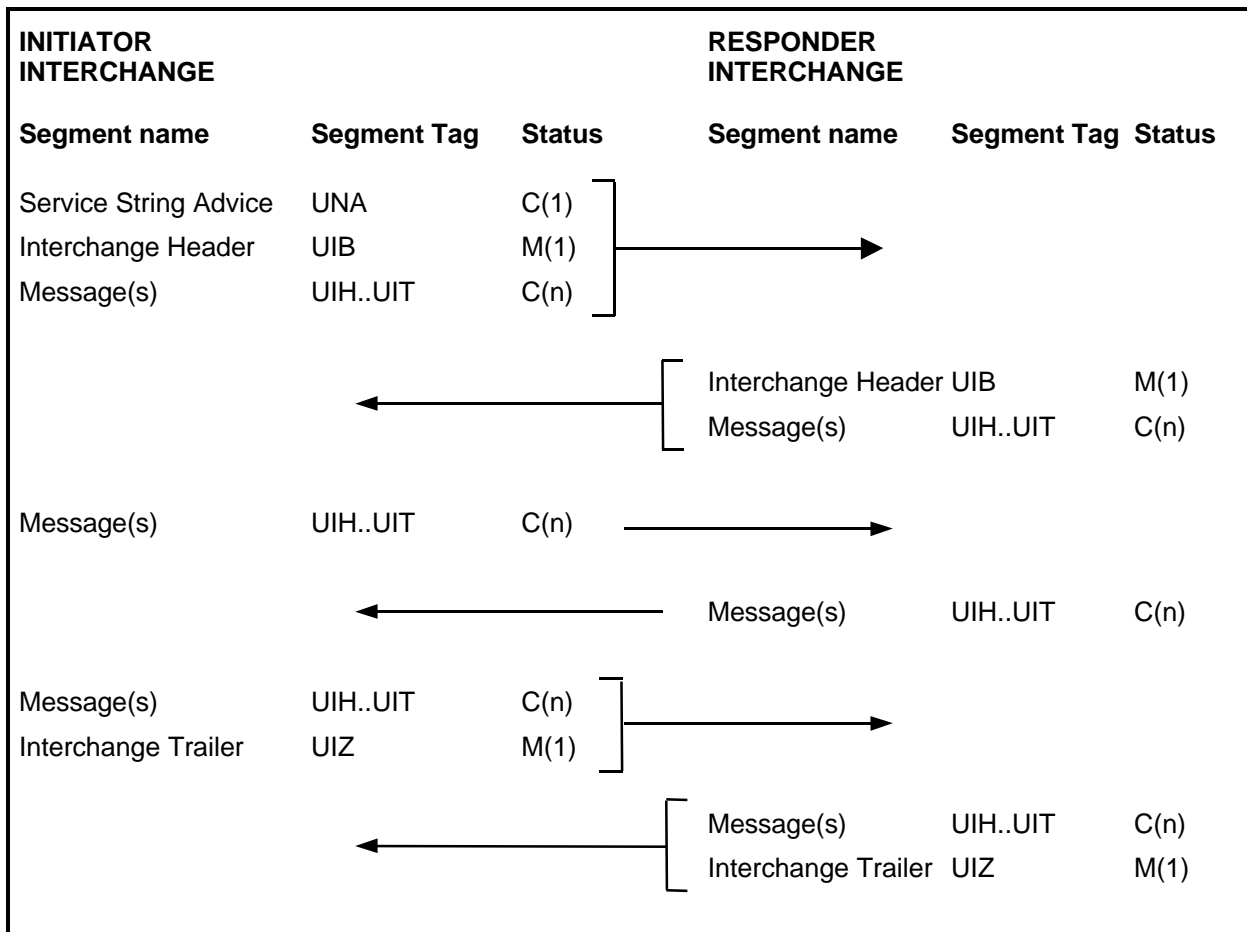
INITIATOR INTERCHANGE

RESPONDER INTERCHANGE

| Segment name | Segment Tag | Status | Segment name | Segment Tag | Status |
|---|---|---|---|---|---|
| Service String Advice | UNA | C(1) | | | |
| Interchange Header | UIB | M(1) | | | |
| Message(s) | UIH..UIT | C(n) | | | |
| | | | Interchange Header | UIB | M(1) |
| | | | Message(s) | UIH..UIT | C(n) |
| Message(s) | UIH..UIT | C(n) | | | |
| | | | Message(s) | UIH..UIT | C(n) |
| Message(s) | UIH..UIT | C(n) | | | |
| Interchange Trailer | UIZ | M(1) | | | |
| | | | Message(s) | UIH..UIT | C(n) |
| | | | Interchange Trailer | UIZ | M(1) |